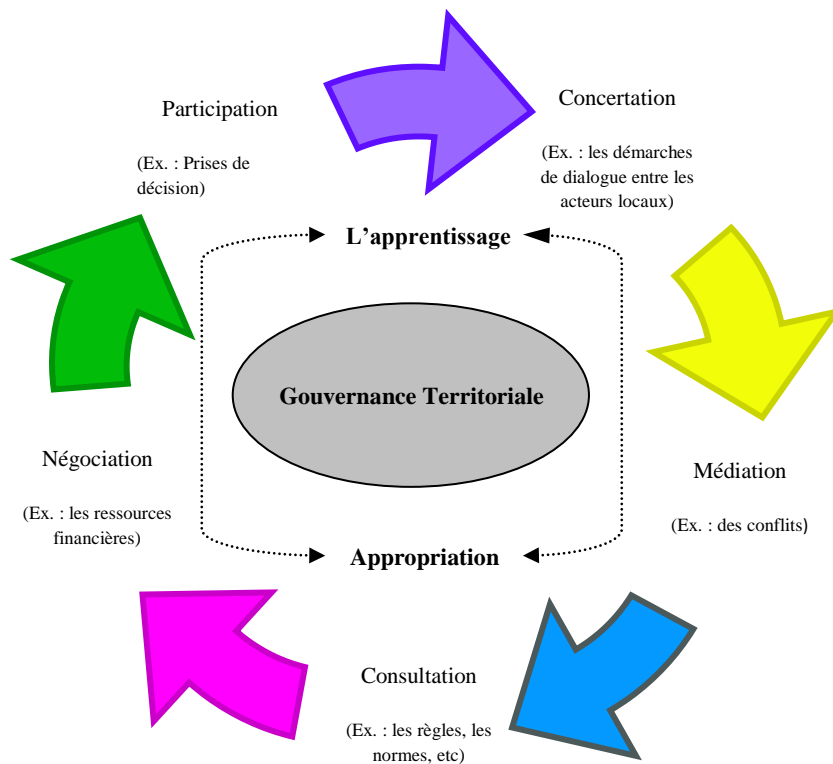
Participation

(Ex. : Prises de décision)

Concertation

(Ex. : les démarches de dialogue entre les acteurs locaux)

L'apprentissage

Gouvernance Territoriale

Négociation

(Ex. : les ressources financières)

Médiation

(Ex. : des conflits)

Appropriation

Consultation

(Ex. : les règles, les normes, etc)